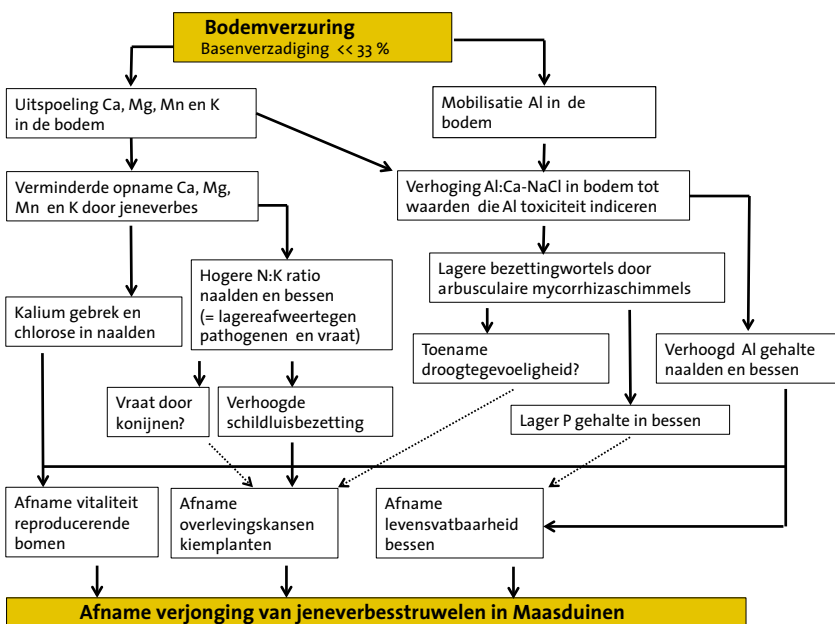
Bodemverzuring
Basenverzadiging << 33 %

Uitspoeling Ca, Mg, Mn en K in de bodem

Mobilisatie Al in de bodem

Verminderde opname Ca, Mg, Mn en K door jeneverbes

Verhoging Al:Ca-NaCl in bodem tot waarden die Al toxiciteit indiceren

Hogere N:K ratio naalden en bessen (= lagereafweertegen pathogenen en vraat)

Lagere bezettingwortels door arbusculaire mycorrhizaschimmels

Kalium gebrek en chlorose in naalden

Toename droogtegevoeligheid?

Verhoogd Al gehalte naalden en bessen

Vraat door konijnen?

Verhoogde schildluisbezetting

Lager P gehalte in bessen

Afname vitaliteit reproducerende bomen

Afname overlevingskansen kiemplanten

Afname levensvatbaarheid bessen

Afname verjonging van jeneverbesstruwelen in Maasduinen